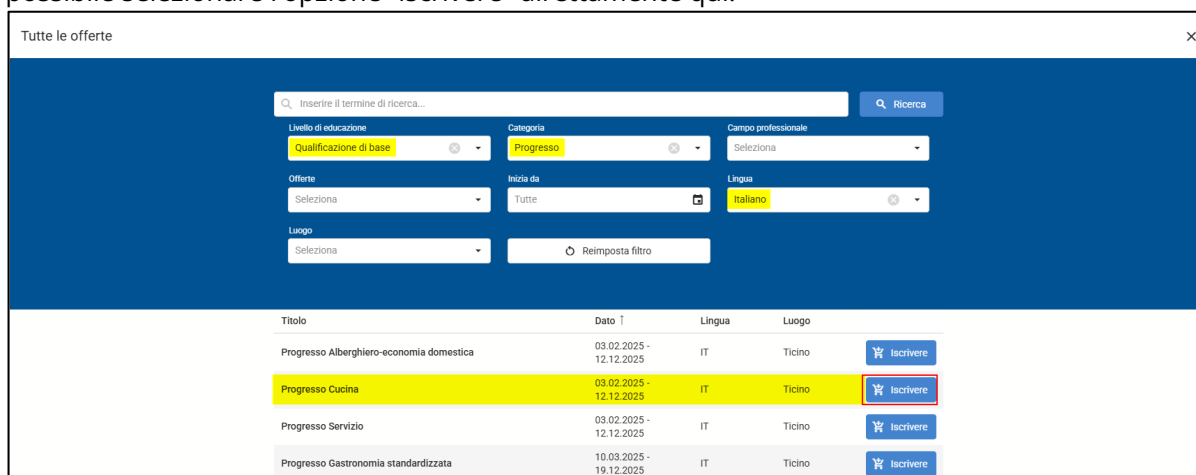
possibile selezionare l'opzione "Iscrivere" direttamente qui.

Tutte le offerte

×

Inserire il termine di ricerca...

Ricerca

Livello di educazione
Qualificazione di base

Categoria
Progresso

Campo professionale
Seleziona

Offerte
Seleziona

Inizia da
Tutte

Lingua
Italiano

Luogo
Seleziona

Reimposta filtro

| Titolo | Dato ↑ | Lingua | Luogo | |
|---|---|---|---|---|
| Progresso Alberghiero-economia domestica | 03.02.2025 - 12.12.2025 | IT | Ticino | Iscrivere |
| Progresso Cucina | 03.02.2025 - 12.12.2025 | IT | Ticino | Iscrivere |
| Progresso Servizio | 03.02.2025 - 12.12.2025 | IT | Ticino | Iscrivere |
| Progresso Gastronomia standardizzata | 10.03.2025 - 19.12.2025 | IT | Ticino | Iscrivere |